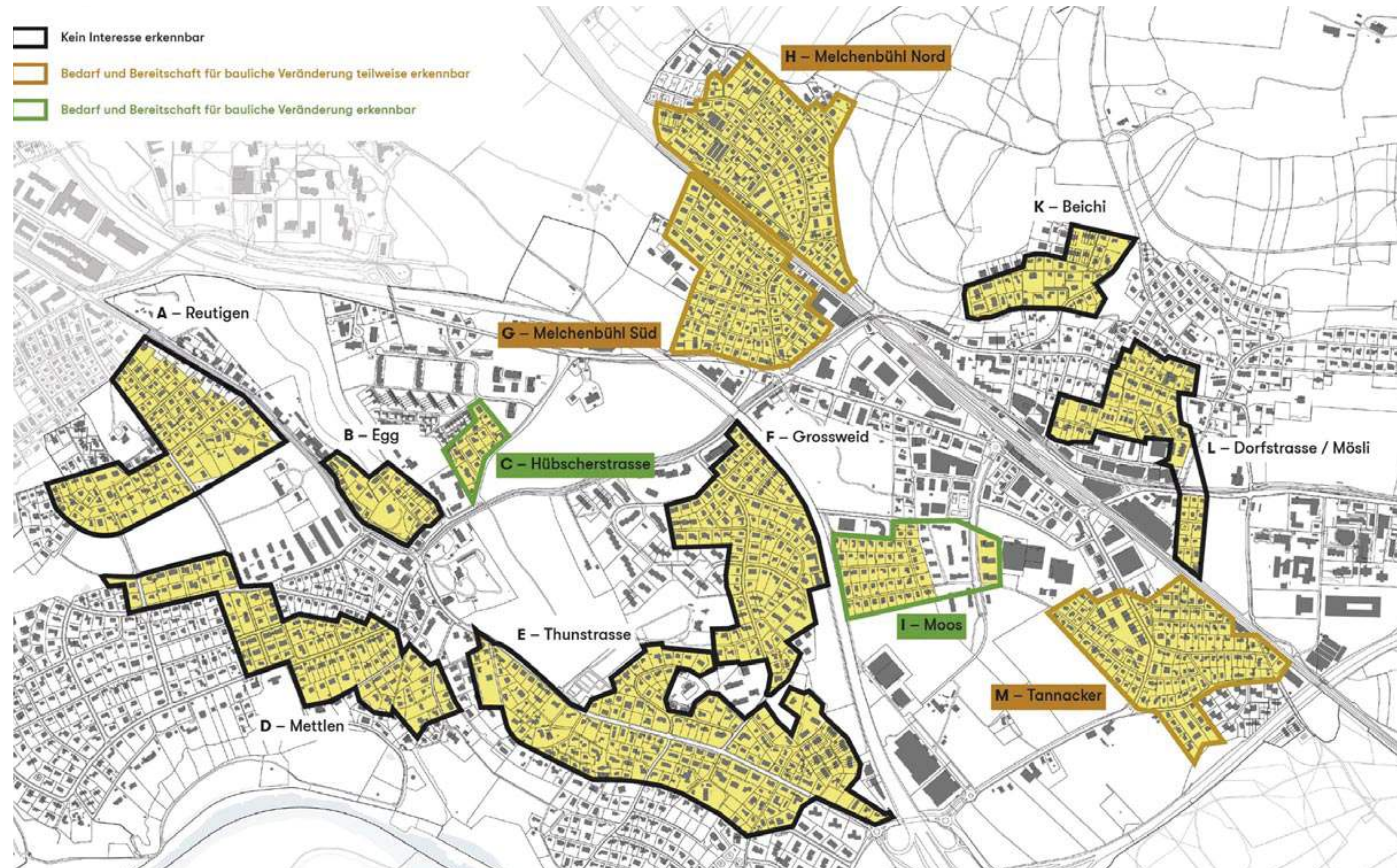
Kein Interesse erkennbar
Bedarf und Bereitschaft für bauliche Veränderung teilweise erkennbar
Bedarf und Bereitschaft für bauliche Veränderung erkennbar

H – Melchenbühl Nord
K – Beichi
A – Reutigen
G – Melchenbühl Süd
B – Egg
C – Hübscherstrasse
F – Grossweid
L – Dorfstrasse / Mösli
I – Moos
E – Thunstrasse
M – Tannacker
D – Mettlen